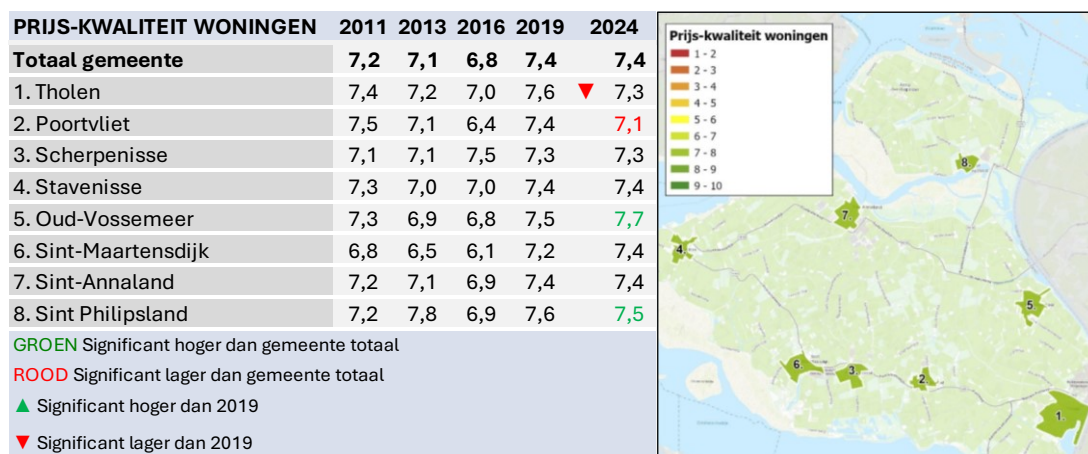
| PRIJS-KWALITEIT WONINGEN | 2011 | 2013 | 2016 | 2019 | 2024 |
|---|---|---|---|---|---|
| Totaal gemeente | 7,2 | 7,1 | 6,8 | 7,4 | 7,4 |
| 1. Tholen | 7,4 | 7,2 | 7,0 | 7,6 | ▼ 7,3 |
| 2. Poortvliet | 7,5 | 7,1 | 6,4 | 7,4 | 7,1 |
| 3. Scherpenisse | 7,1 | 7,1 | 7,5 | 7,3 | 7,3 |
| 4. Stavenisse | 7,3 | 7,0 | 7,0 | 7,4 | 7,4 |
| 5. Oud-Vossemeer | 7,3 | 6,9 | 6,8 | 7,5 | 7,7 |
| 6. Sint-Maartensdijk | 6,8 | 6,5 | 6,1 | 7,2 | 7,4 |
| 7. Sint-Annaland | 7,2 | 7,1 | 6,9 | 7,4 | 7,4 |
| 8. Sint Philipsland | 7,2 | 7,8 | 6,9 | 7,6 | 7,5 |

GROEN Significant hoger dan gemeente totaal
ROOD Significant lager dan gemeente totaal
▲ Significant hoger dan 2019
▼ Significant lager dan 2019

Prijs-kwaliteit woningen
1 - 2
2 - 3
3 - 4
4 - 5
5 - 6
6 - 7
7 - 8
8 - 9
9 - 10

8
7
4
5
6
3
2
1